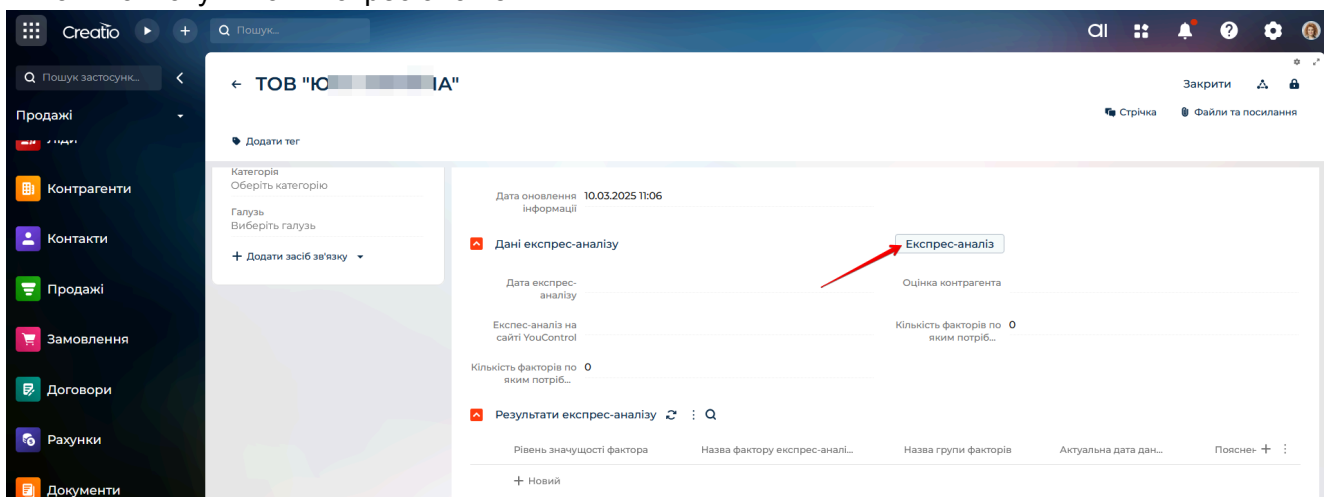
Creatio

Пошук...

Пошук застосунк...

Продажі

Лiди

Контрагенти

Контакти

Продажі

Замовлення

Договори

Рахунки

Документи

← ТОВ "Ю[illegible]ІА"

Закрити

Стрічка

Файли та посилання

Додати тег

Категорія
Оберіть категорію

Галузь
Виберіть галузь

+ Додати засіб зв'язку

Дата оновлення інформації 10.03.2025 11:06

Дані експрес-аналізу

Експрес-аналіз

Дата експрес-аналізу

Оцінка контрагента

Експес-аналіз на сайті YouControl

Кількість факторів по яким потріб... 0

Кількість факторів по яким потріб... 0

Результати експрес-аналізу

| Рівень значущості фактора | Назва фактору експрес-аналі... | Назва групи факторів | Актуальна дата дан... | Пояснен |
|---|---|---|---|---|

+ Новий